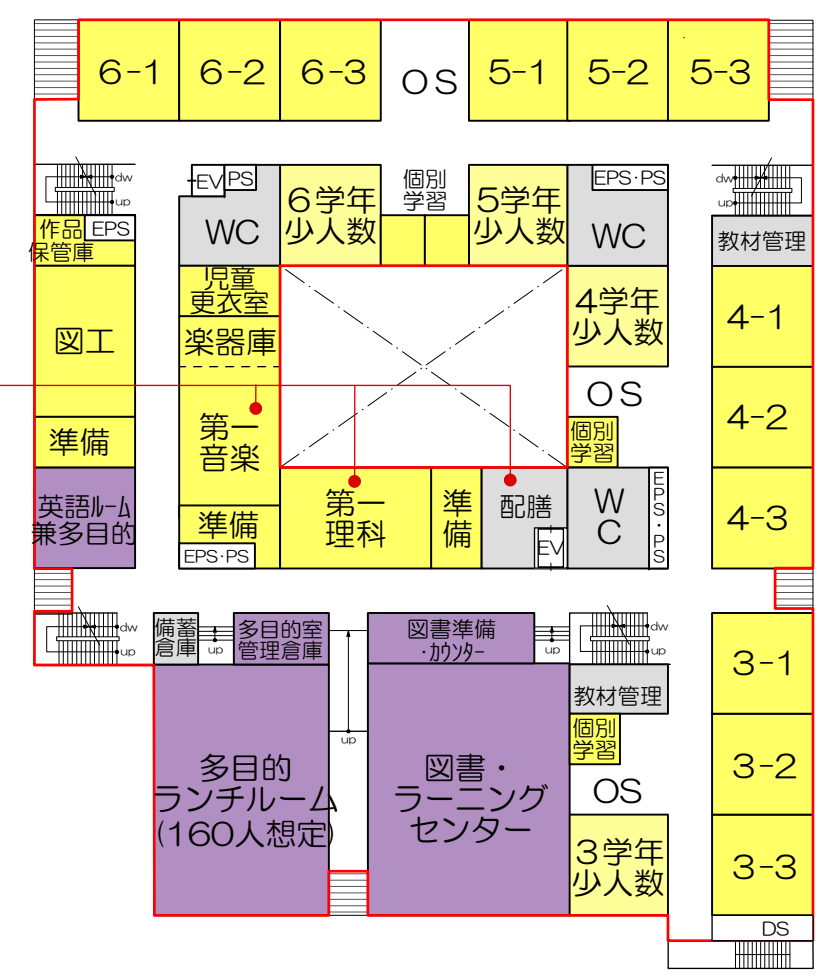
6-1 6-2 6-3 OS 5-1 5-2 5-3

dw
up

EV PS
6学年少人数
個別学習
5学年少人数
EPS・PS

dw
up

作品保管庫 EPS
WC
WC
教材管理

児童更衣室
4学年少人数
4-1

図工
楽器庫

OS
4-2

第一音楽
準備
個別学習

英語ルーム兼多目的
第一理科
準備
配膳
WC
EPS・PS
4-3

準備
EV
EPS・PS

dw
up
備蓄倉庫
up
多目的室管理倉庫
図書準備・カウンター
up
dw
up
3-1

教材管理
up
個別学習

多目的ランチルーム(160人想定)
図書・ラーニングセンター
OS
3-2

3学年少人数
3-3

DS